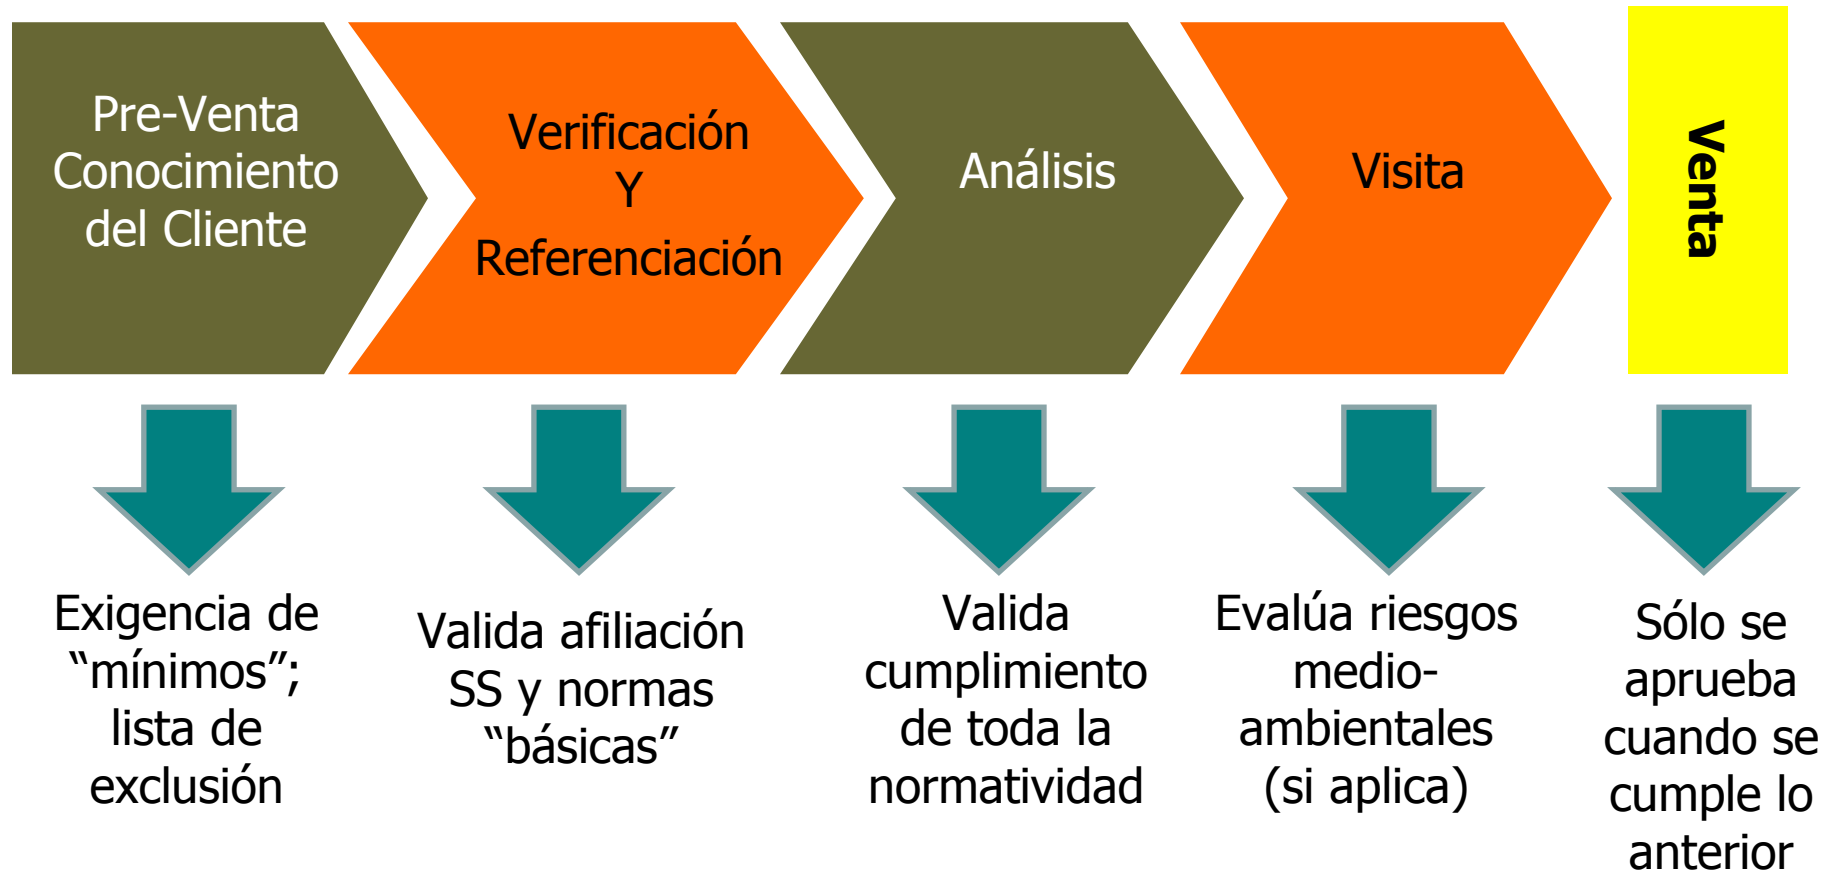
Pre-Venta Conocimiento del Cliente

Verificación Y Referenciación

Análisis

Visita

Venta

Exigencia de “mínimos”; lista de exclusión

Valida afiliación SS y normas “básicas”

Valida cumplimiento de toda la normatividad

Evalúa riesgos medio-ambientales (si aplica)

Sólo se aprueba cuando se cumple lo anterior